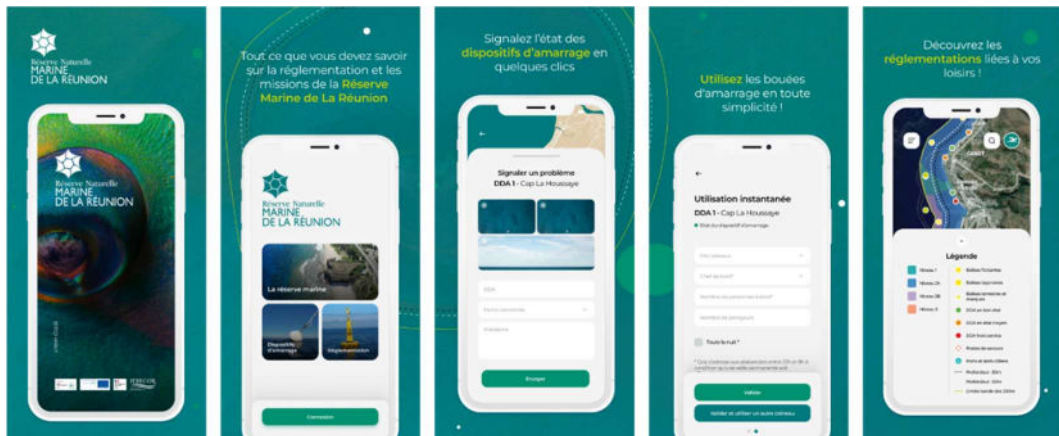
Réserve Naturelle
MARINE
DE LA RÉUNION

Réserve Naturelle
MARINE
DE LA RÉUNION

Tout ce que vous devez savoir sur la réglementation et les missions de la Réserve Marine de La Réunion

Réserve Naturelle
MARINE
DE LA RÉUNION

La réserve marine

Dispositifs d'amarrage

Réglementation

Connexion

Signalez l'état des dispositifs d'amarrage en quelques clics

Signaler un problème
DDA 1 - Cap La Houssaye

DDA

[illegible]

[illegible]

Envoyer

Utilisez les bouées d'amarrage en toute simplicité !

Utilisation instantanée
DDA 1 - Cap La Houssaye

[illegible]

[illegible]

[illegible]

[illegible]

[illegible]

Toute la nuit *

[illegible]

Valider

Valider et utiliser un autre bateau

Découvrez les réglementations liées à vos loisirs !

Légende

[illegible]